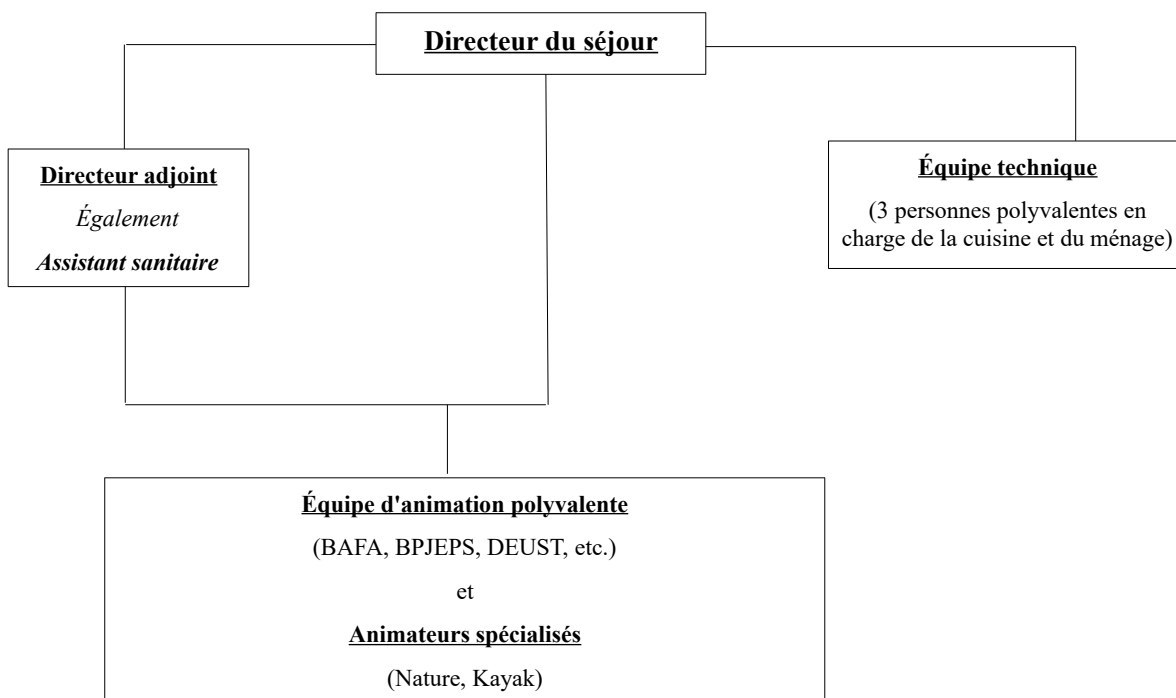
Directeur du séjour

Directeur adjoint
Également
Assistant sanitaire

Équipe technique
(3 personnes polyvalentes en charge de la cuisine et du ménage)

Équipe d'animation polyvalente
(BAFA, BPJEPS, DEUST, etc.)
et
Animateurs spécialisés
(Nature, Kayak)